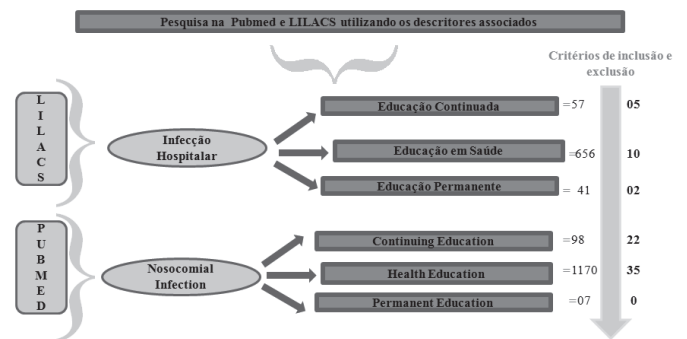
Pesquisa na Pubmed e LILACS utilizando os descritores associados

Critérios de inclusão e exclusão

L I L A C S

Infecção Hospitalar

Educação Continuada =57 05

Educação em Saúde =656 10

Educação Permanente = 41 02

P U B M E D

Nosocomial Infection

Continuing Education =98 22

Health Education =1170 35

Permanent Education =07 0